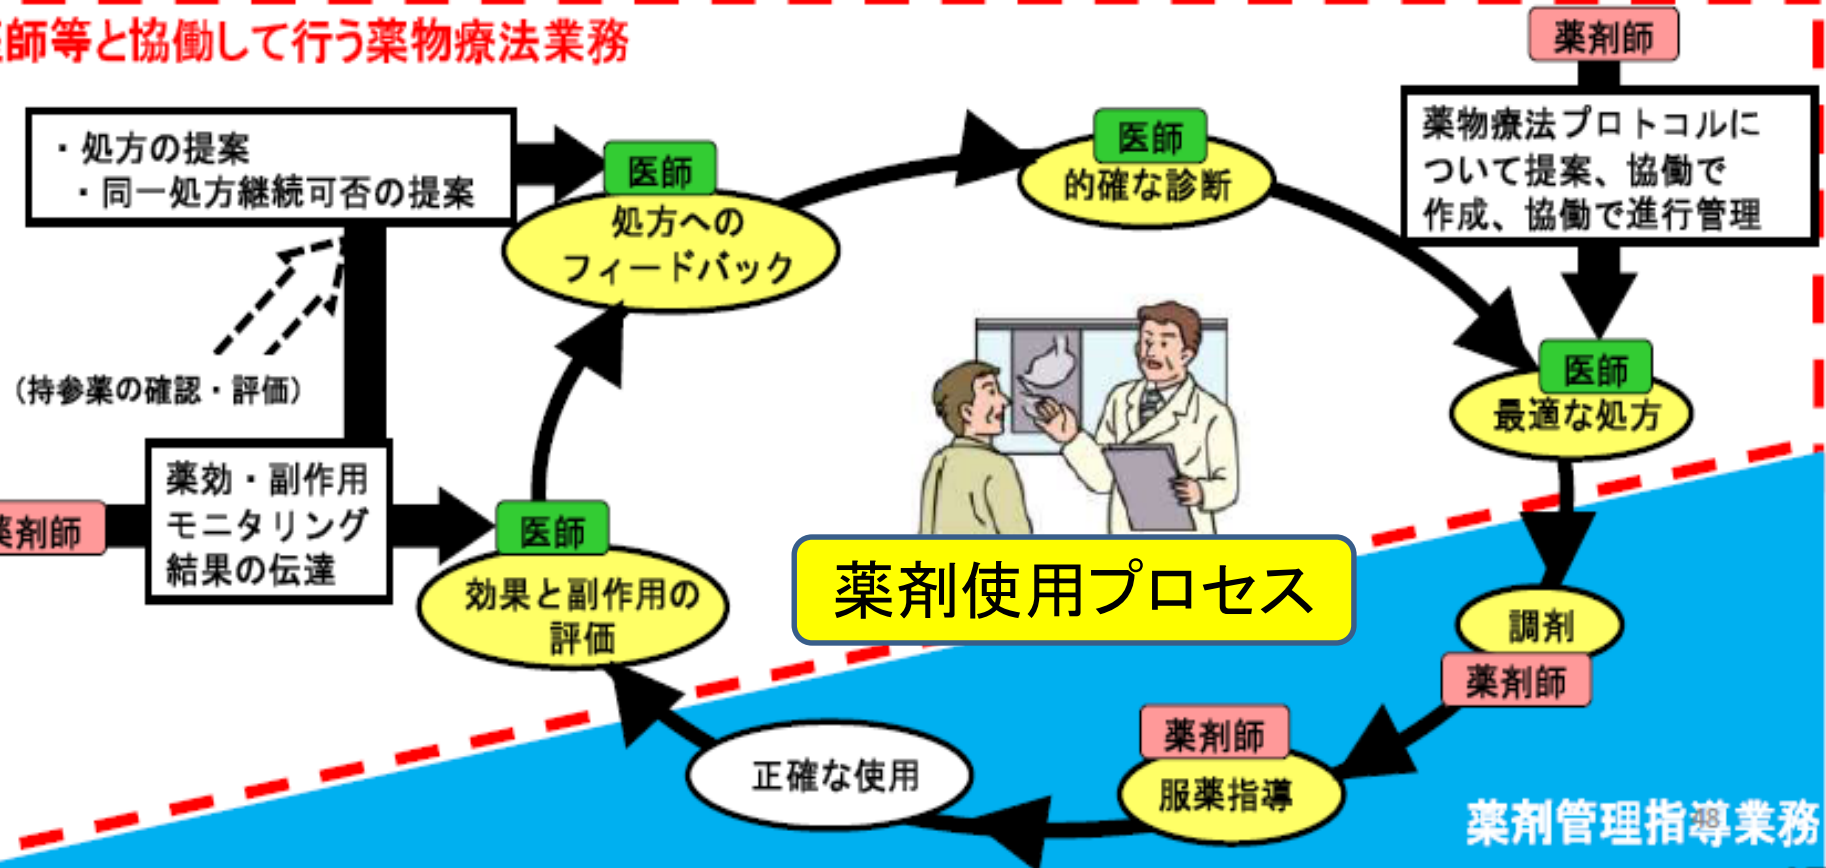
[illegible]師等と協働して行う薬物療法業務

薬剤師

・処方の提案
・同一処方継続可否の提案

医師
処方へのフィードバック

医師
的確な診断

薬物療法プロトコルについて提案、協働で作成、協働で進行管理

（持参薬の確認・評価）

医師
最適な処方

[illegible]薬剤師

薬効・副作用モニタリング結果の伝達

医師
効果と副作用の評価

薬剤使用プロセス

調剤
薬剤師

薬剤師
服薬指導

正確な使用

薬剤管理指導業務